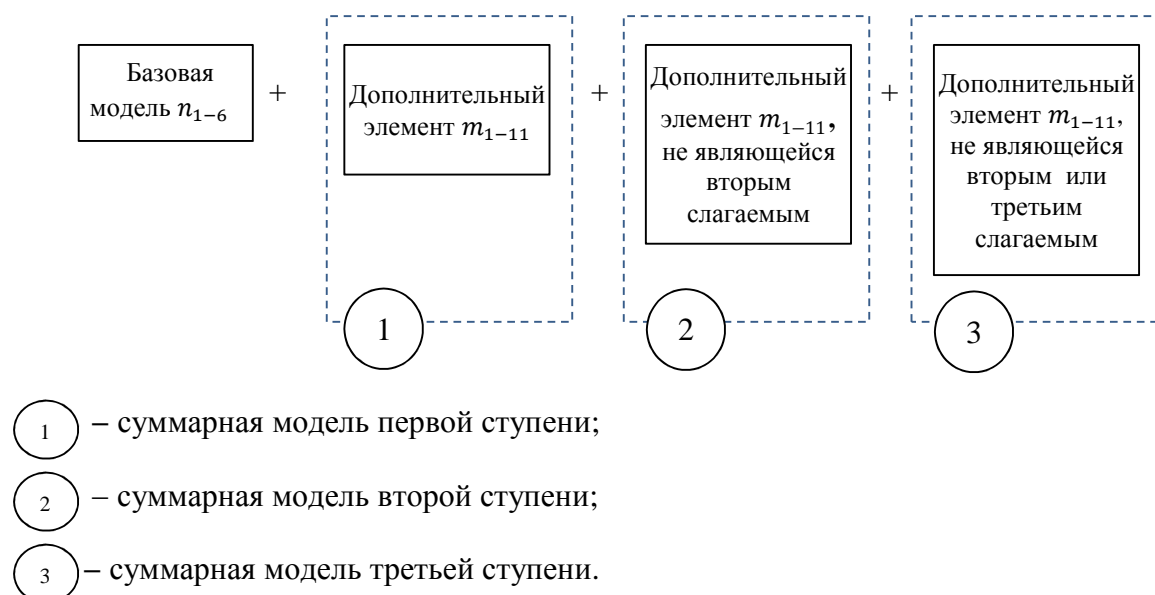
Базовая модель $n_{1-6}$

+

Дополнительный элемент $m_{1-11}$

1

+

Дополнительный элемент $m_{1-11}$, не являющейся вторым слагаемым

2

+

Дополнительный элемент $m_{1-11}$, не являющейся вторым или третьим слагаемым

3

1 – суммарная модель первой ступени;

2 – суммарная модель второй ступени;

3 – суммарная модель третьей ступени.